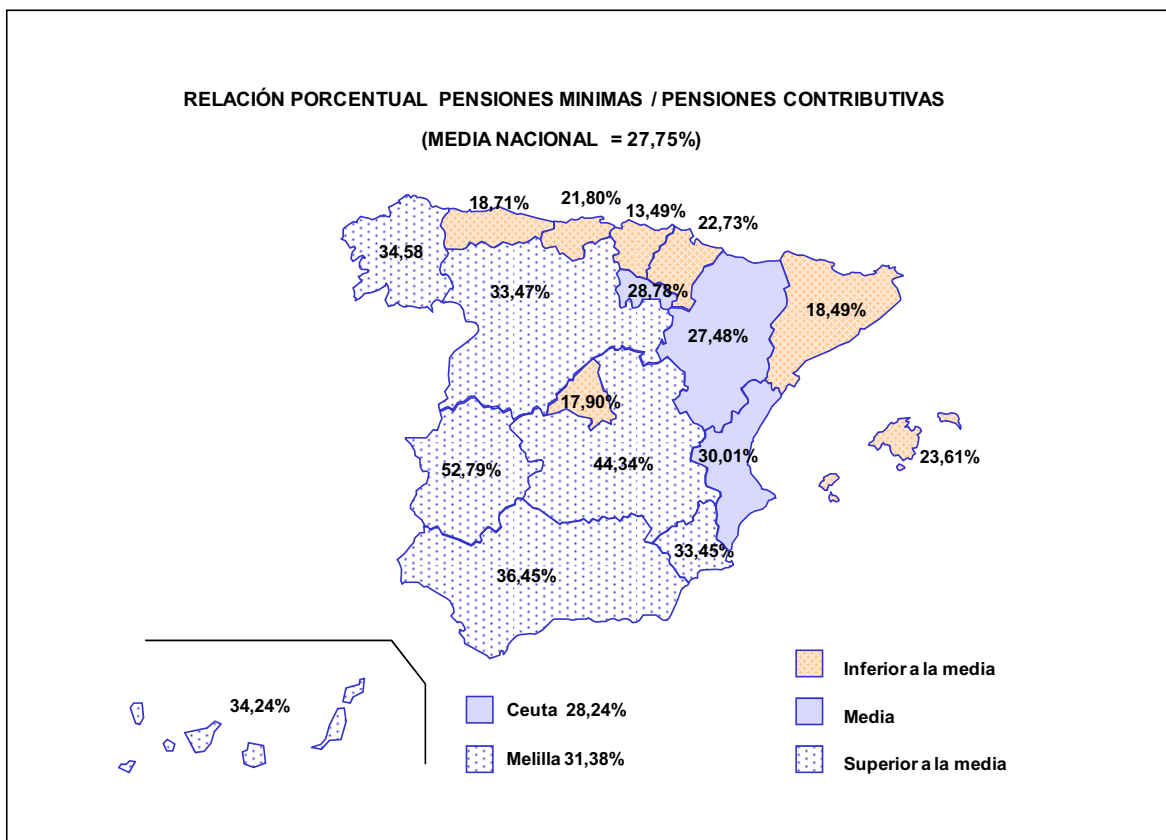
RELACIÓN PORCENTUAL PENSIONES MINIMAS / PENSIONES CONTRIBUTIVAS

(MEDIA NACIONAL = 27,75%)

18,71%
21,80%
13,49%
22,73%
34,58
33,47%
28,78%
27,48%
18,49%
17,90%
52,79%
44,34%
30,01%
23,61%
33,45%
36,45%
34,24%

Ceuta 28,24%

Melilla 31,38%

Inferior a la media

Media

Superior a la media